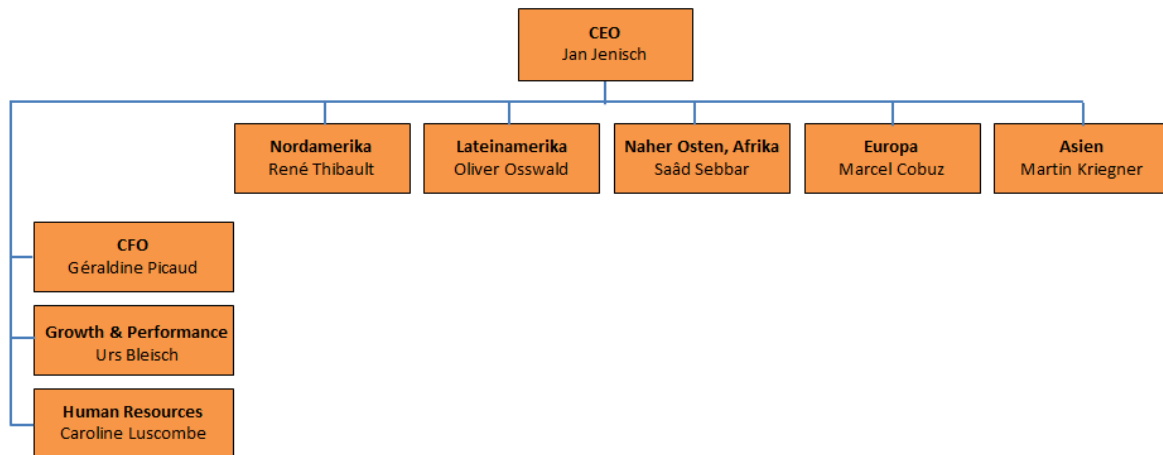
CEO
Jan Jenisch

Nordamerika
René Thibault

Lateinamerika
Oliver Osswald

Naher Osten, Afrika
Saâd Sebbar

Europa
Marcel Cobuz

Asien
Martin Kriegner

CFO
Géraldine Picaud

Growth & Performance
Urs Bleisch

Human Resources
Caroline Luscombe